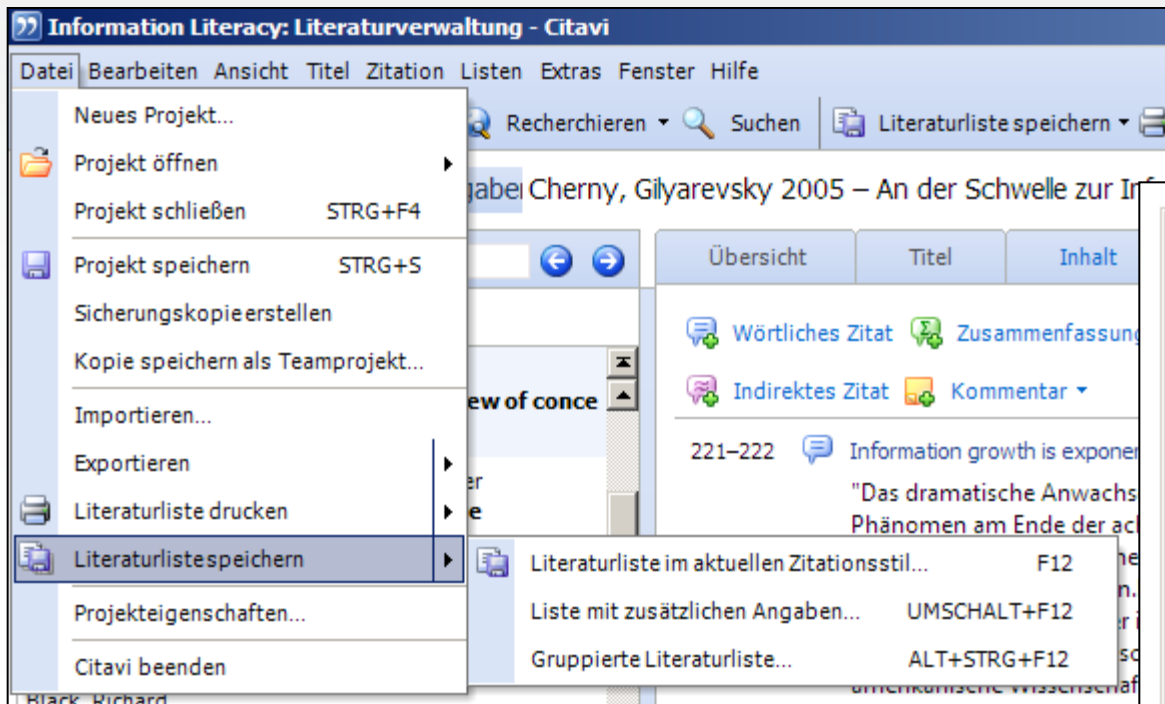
Information Literacy: Literaturverwaltung - Citavi

Datei Bearbeiten Ansicht Titel Zitation Listen Extras Fenster Hilfe

Neues Projekt...
Projekt öffnen
Projekt schließen STRG+F4
Projekt speichern STRG+S
Sicherungskopieerstellen
Kopie speichern als Teamprojekt...
Importieren...
Exportieren
Literaturliste drucken
Literaturlistespeichern
Projekteigenschaften...
Citavi beenden

Recherchieren Suchen Literaturliste speichern

gabe Cherny, Gilyarevsky 2005 – An der Schwelle zur In

Übersicht Titel Inhalt

Wörtliches Zitat Zusammenfassung
Indirektes Zitat Kommentar

ew of conce

221–222 Information growth is exponen
"Das dramatische Anwachs
Phänomen am Ende der ac

Literaturliste im aktuellen Zitationsstil... F12
Liste mit zusätzlichen Angaben... UMSCHALT+F12
Gruppierte Literaturliste... ALT+STRG+F12

Black, Richard